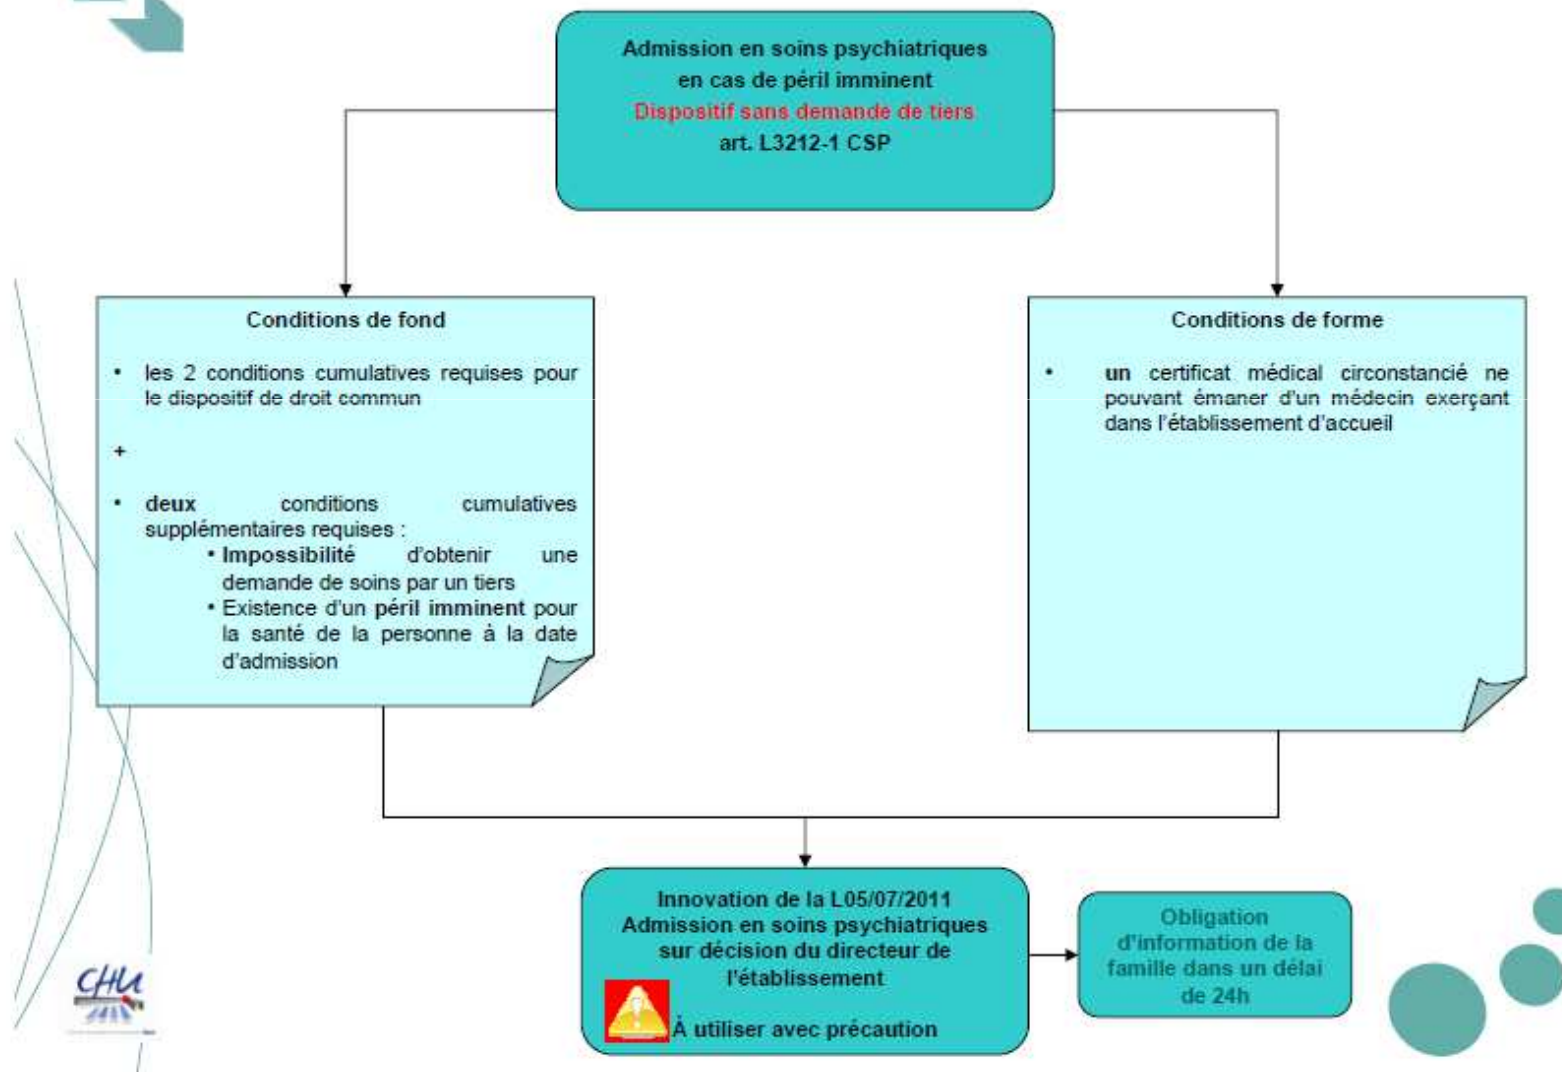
Admission en soins psychiatriques en cas de péril imminent
Dispositif sans demande de tiers
art. L3212-1 CSP

Conditions de fond

• les 2 conditions cumulatives requises pour le dispositif de droit commun

+

• deux conditions cumulatives supplémentaires requises :
• Impossibilité d'obtenir une demande de soins par un tiers
• Existence d'un péril imminent pour la santé de la personne à la date d'admission

Conditions de forme

• un certificat médical circonstancié ne pouvant émaner d'un médecin exerçant dans l'établissement d'accueil

Innovation de la L05/07/2011
Admission en soins psychiatriques sur décision du directeur de l'établissement
À utiliser avec précaution

Obligation d'information de la famille dans un délai de 24h

CHU